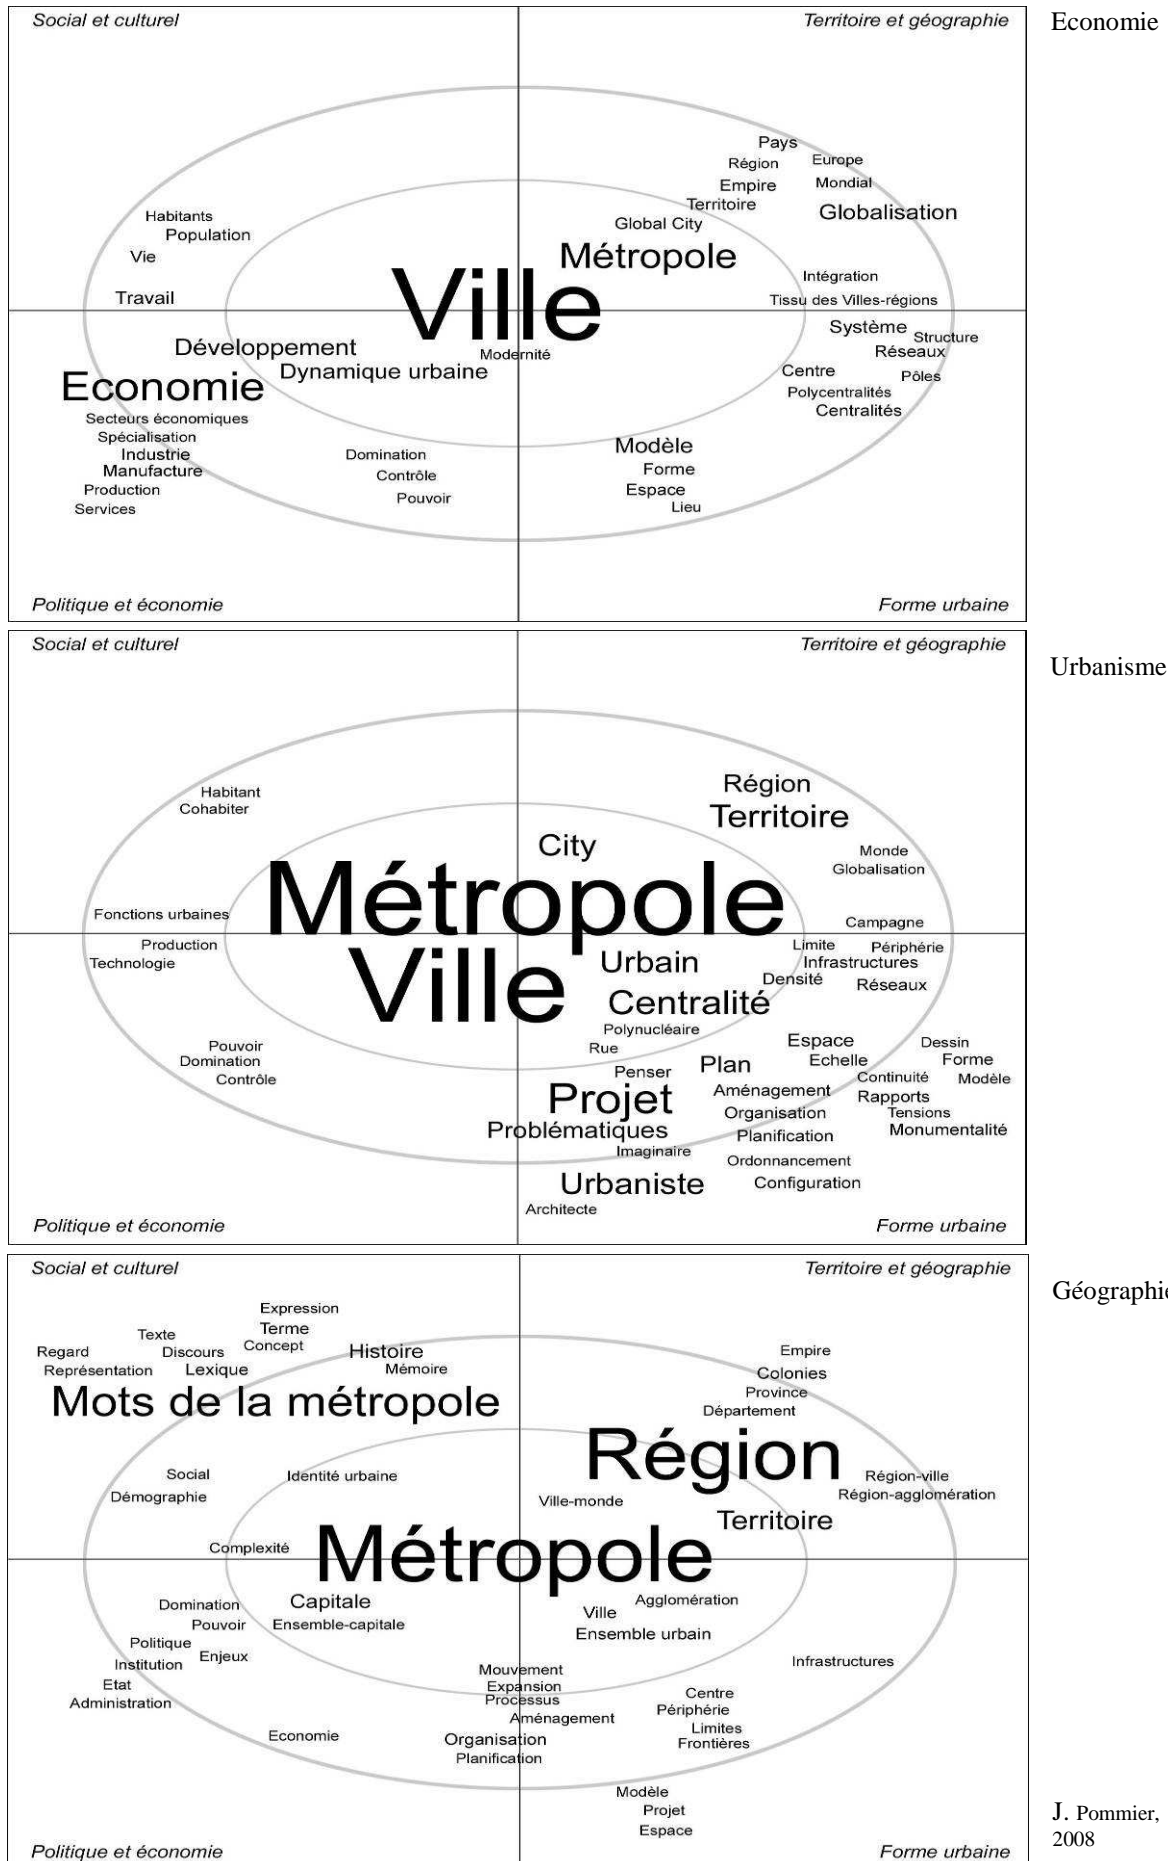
Social et culturel

Territoire et géographie

Economie

Pays
Région
Europe
Empire
Mondial
Territoire
Globalisation
Global City
Habitants
Population
Vie
Métropole
Intégration
Travail
Ville
Tissu des Villes-régions
Système
Structure
Réseaux
Développement
Modernité
Dynamique urbaine
Centre
Pôles
Economie
Polycentralités
Centralités
Secteurs économiques
Spécialisation
Industrie
Modèle
Manufacture
Domination
Forme
Contrôle
Production
Espace
Pouvoir
Services
Lieu

Politique et économie

Forme urbaine

Social et culturel

Territoire et géographie

Urbanisme

Région
Territoire
Habitant
Cohabiter
City
Monde
Globalisation
Métropole
Fonctions urbaines
Campagne
Production
Limite
Périphérie
Technologie
Ville
Urbain
Infrastructures
Densité
Réseaux
Centralité
Polynucléaire
Pouvoir
Espace
Dessin
Rue
Domination
Plan
Echelle
Forme
Contrôle
Penser
Continuité
Modèle
Aménagement
Projet
Rapports
Organisation
Tensions
Problématiques
Planification
Monumentalité
Imaginaire
Ordonnancement
Urbaniste
Configuration
Architecte

Politique et économie

Forme urbaine

Social et culturel

Territoire et géographie

Géographie

Expression
Terme
Texte
Concept
Regard
Discours
Histoire
Empire
Représentation
Lexique
Mémoire
Colonies
Province
Mots de la métropole
Département
Région
Social
Identité urbaine
Région-ville
Démographie
Région-agglomération
Ville-monde
Territoire
Complexité
Métropole
Domination
Capitale
Agglomération
Pouvoir
Ensemble-capitale
Ville
Politique
Ensemble urbain
Enjeux
Institution
Infrastructures
Mouvement
Etat
Expansion
Centre
Administration
Processus
Périphérie
Aménagement
Limites
Economie
Organisation
Frontières
Planification
Modèle
Projet
Espace

Politique et économie

Forme urbaine

J. Pommier, 2008